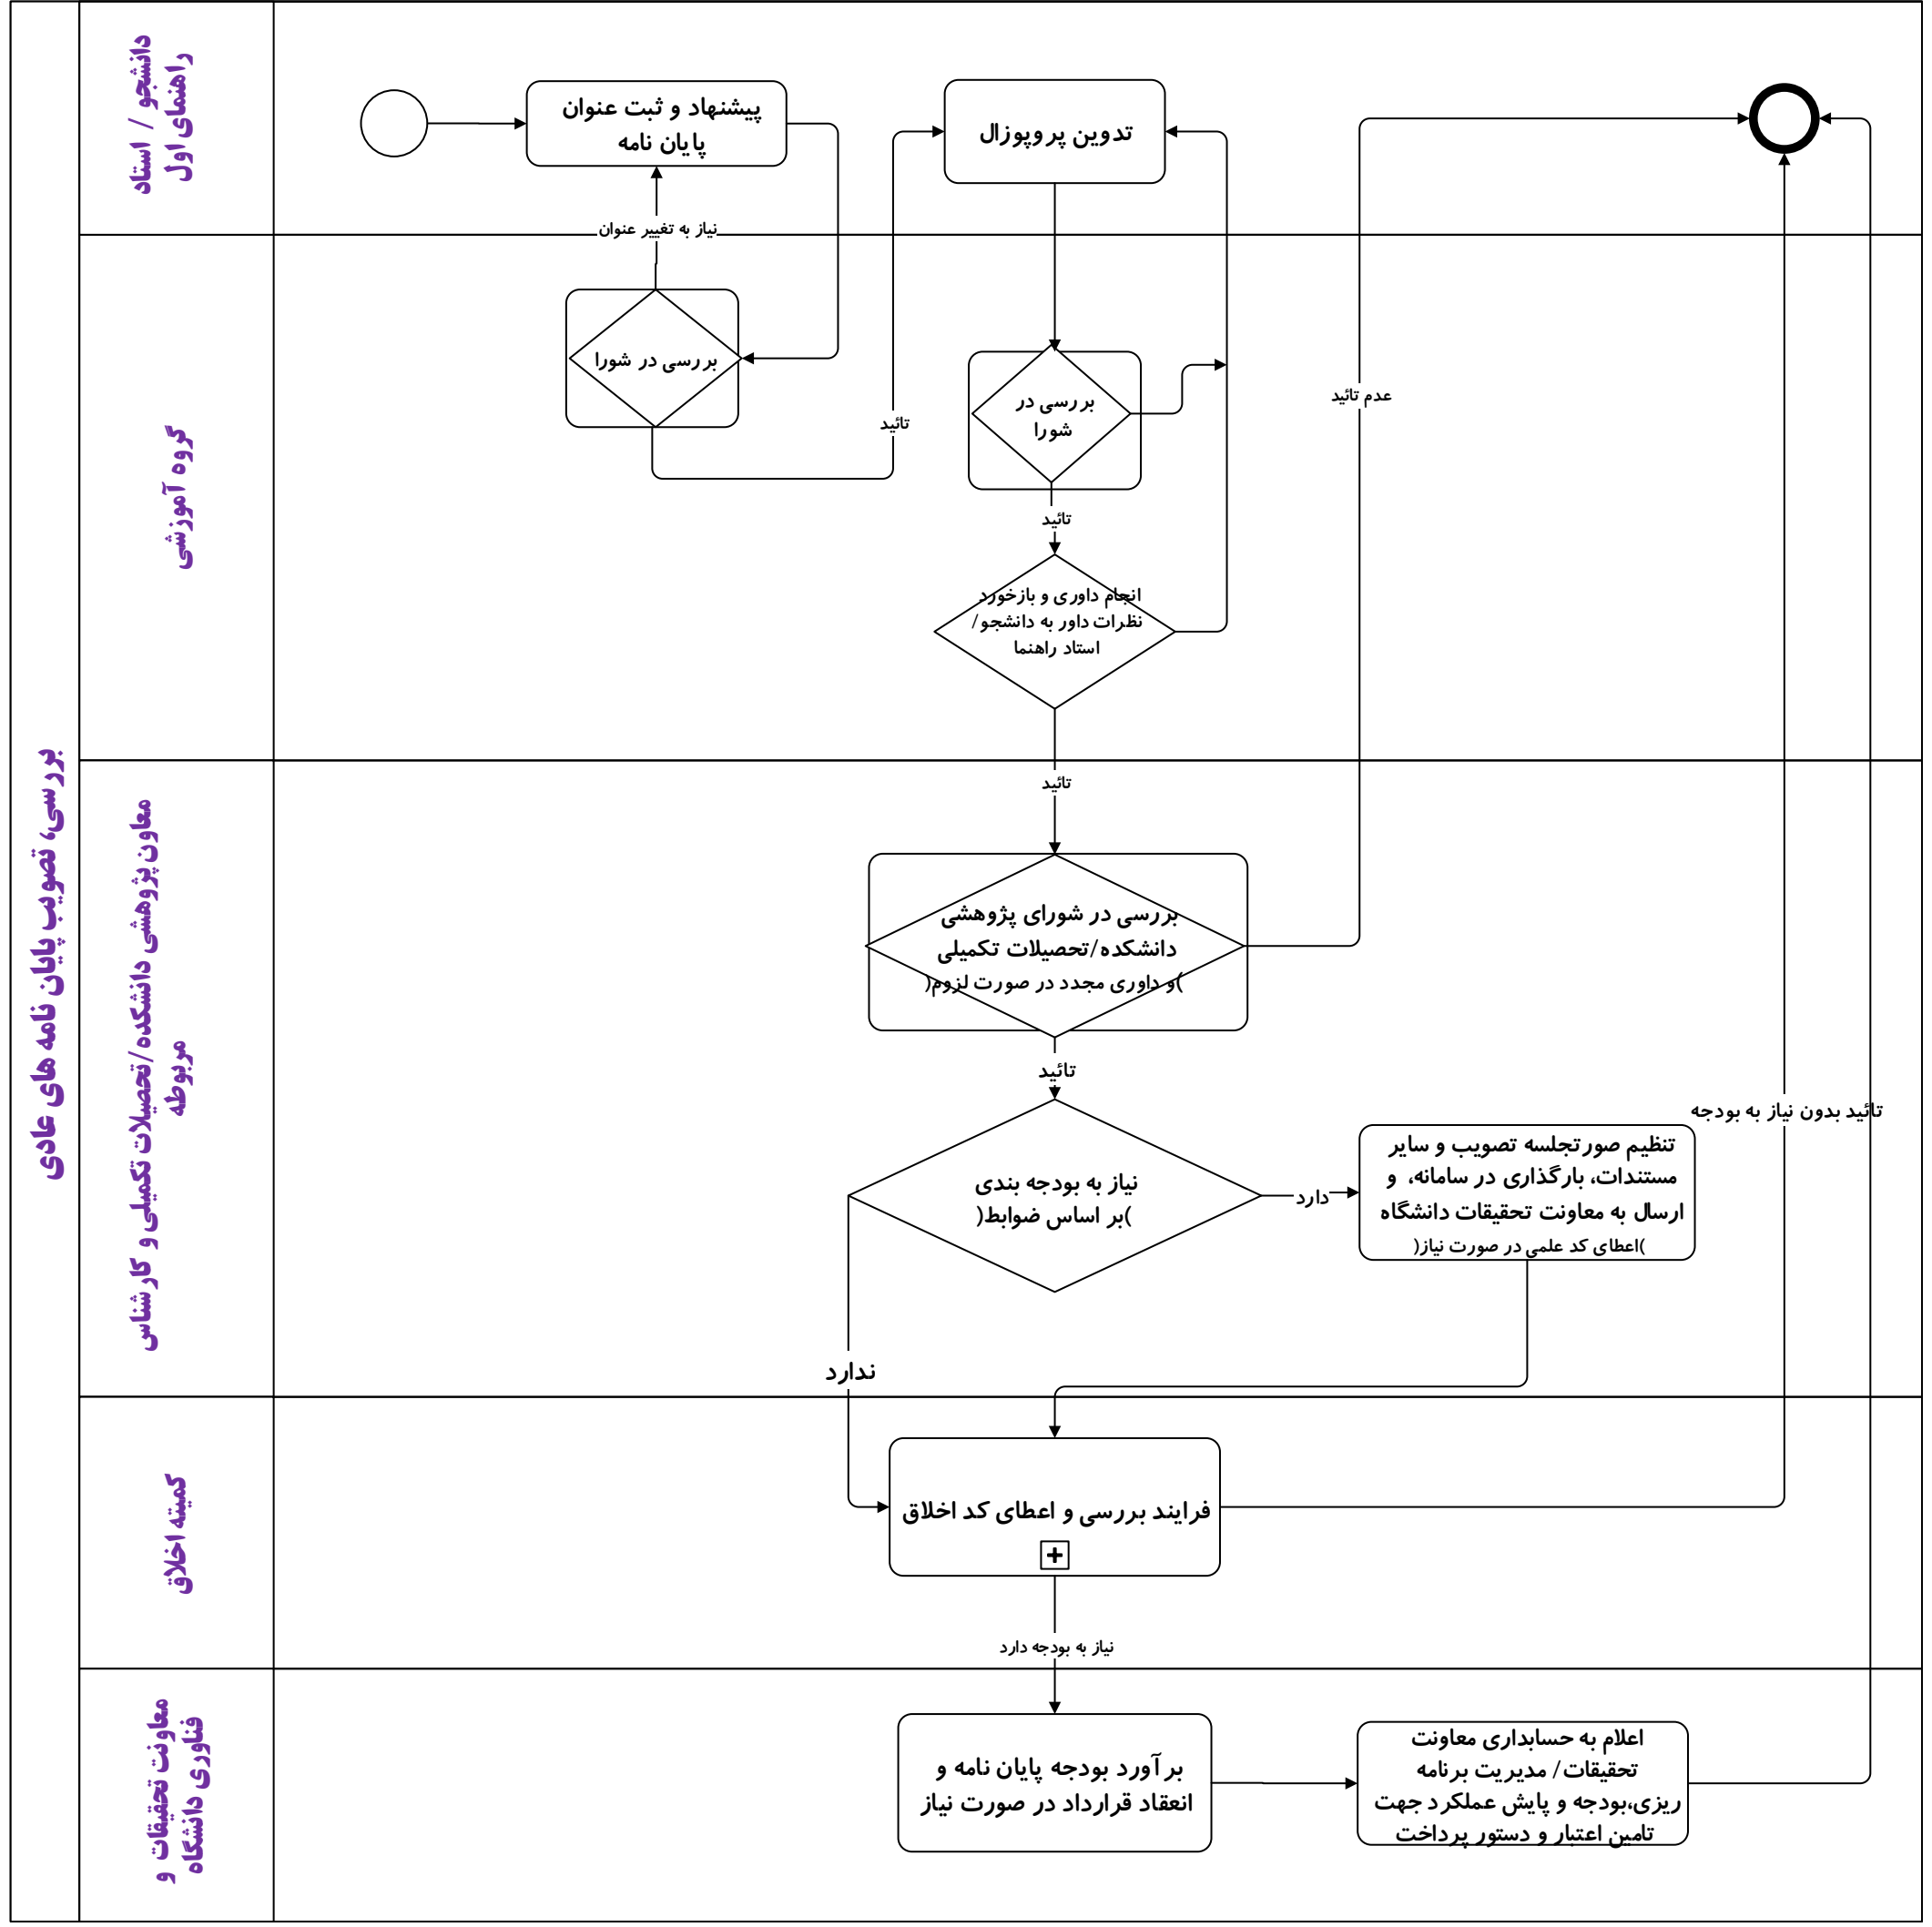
بررسی، تصویب پایان نامه های عادی

دانشجو / استاد راهنمای اول

گروه آموزشی

معاون پژوهشی دانشکده/تحصیلات تکمیلی و کارشناس مربوطه

کمیته اخلاق

معاونت تحقیقات و فناوری دانشگاه

پیشنهاد و ثبت عنوان پایان نامه

تدوین پروپوزال

نیاز به تغییر عنوان

بررسی در شورا

تائید

بررسی در شورا

تائید

انجام داوری و بازخورد نظرات داور به دانشجو/ استاد راهنما

عدم تائید

تائید

بررسی در شورای پژوهشی دانشکده/تحصیلات تکمیلی (و داوری مجدد در صورت لزوم)

تائید

نیاز به بودجه بندی (بر اساس ضوابط)

دارد

تنظیم صورتجلسه تصویب و سایر مستندات، بارگذاری در سامانه، و ارسال به معاونت تحقیقات دانشگاه (اعطای کد علمی در صورت نیاز)

تائید بدون نیاز به بودجه

ندارد

فرایند بررسی و اعطای کد اخلاق

نیاز به بودجه دارد

برآورد بودجه پایان نامه و انعقاد قرارداد در صورت نیاز

اعلام به حسابداری معاونت تحقیقات/ مدیریت برنامه ریزی،بودجه و پایش عملکرد جهت تامین اعتبار و دستور پرداخت